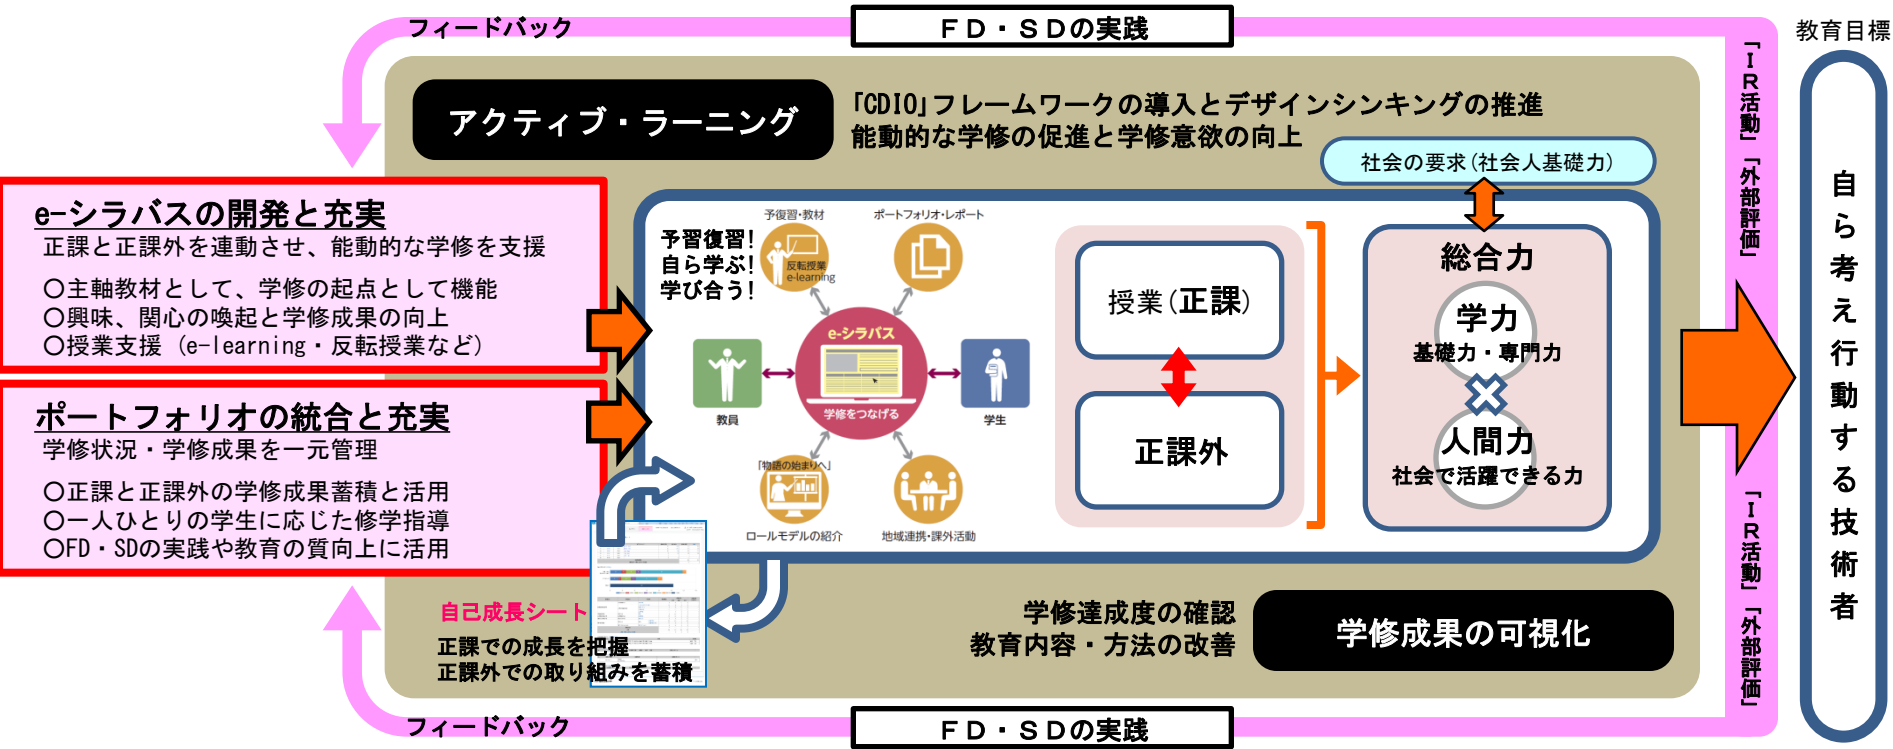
フィードバック

ＦＤ・ＳＤの実践

教育目標

アクティブ・ラーニング

「CDIO」フレームワークの導入とデザインシンキングの推進
能動的な学修の促進と学修意欲の向上

社会の要求（社会人基礎力）

「ＩＲ活動」「外部評価」

自ら考え行動する技術者

e-シラバスの開発と充実
正課と正課外を連動させ、能動的な学修を支援

○主軸教材として、学修の起点として機能
○興味、関心の喚起と学修成果の向上
○授業支援（e-learning・反転授業など）

ポートフォリオの統合と充実
学修状況・学修成果を一元管理

○正課と正課外の学修成果蓄積と活用
○一人ひとりの学生に応じた修学指導
○FD・SDの実践や教育の質向上に活用

予習復習！
自ら学ぶ！
学び合う！

予復習・教材
反転授業
e-learning

ポートフォリオ・レポート

e-シラバス
学修をつなげる

教員

学生

「物語の始まり」へ
ロールモデルの紹介

地域連携・課外活動

授業（正課）

正課外

総合力

学力
基礎力・専門力

人間力
社会で活躍できる力

自己成長シート
正課での成長を把握
正課外での取り組みを蓄積

学修達成度の確認
教育内容・方法の改善

学修成果の可視化

フィードバック

ＦＤ・ＳＤの実践

「ＩＲ活動」「外部評価」